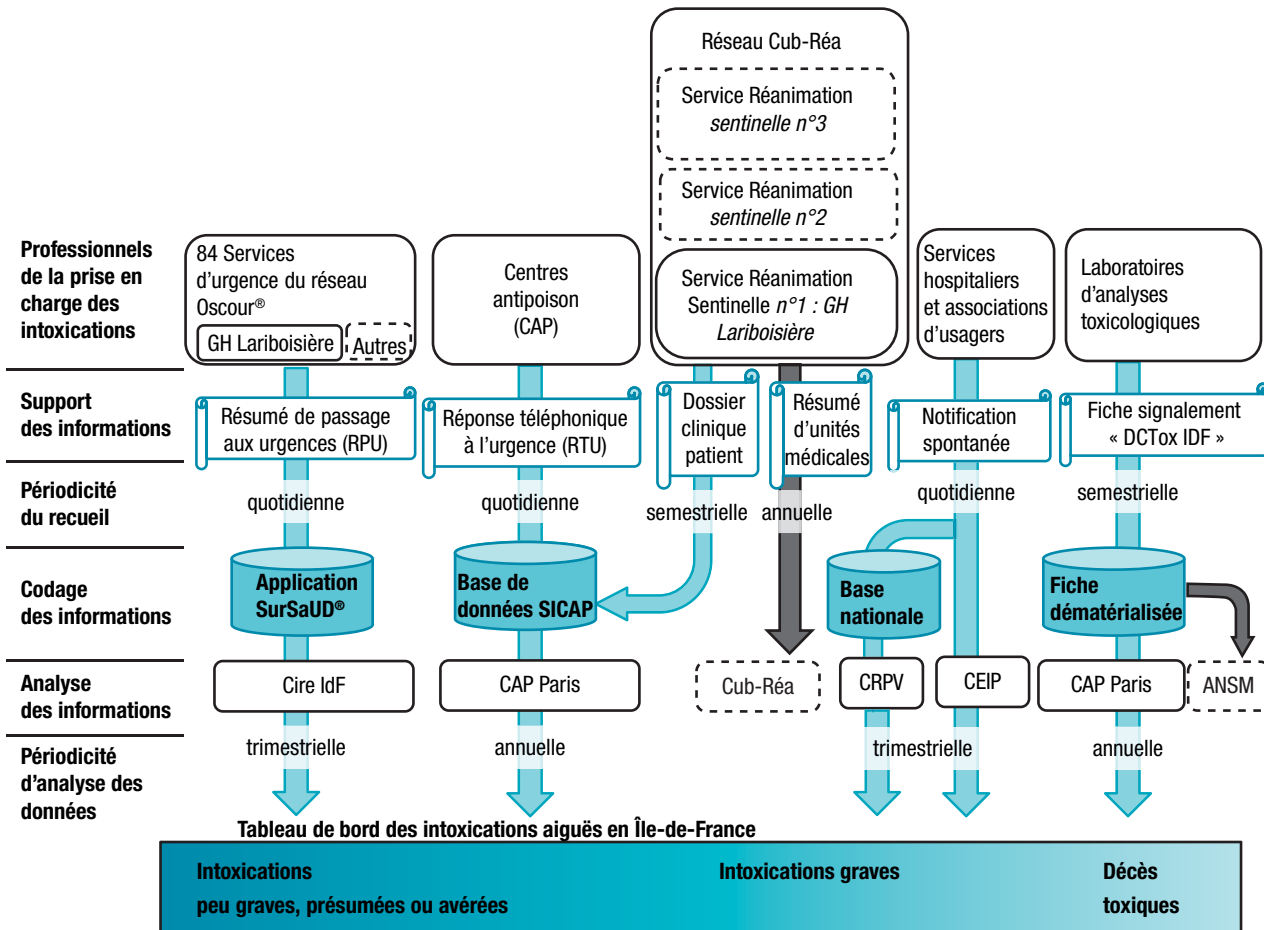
Réseau Cub-Réa

Service Réanimation *sentinelle n°3*

Service Réanimation *sentinelle n°2*

Professionnels de la prise en charge des intoxications

84 Services d'urgence du réseau Oscour®

GH Lariboisière

Autres

Centres antipoison (CAP)

Service Réanimation Sentinelle *n°1 : GH Lariboisière*

Services hospitaliers et associations d'usagers

Laboratoires d'analyses toxicologiques

Support des informations

Résumé de passage aux urgences (RPU)

Réponse téléphonique à l'urgence (RTU)

Dossier clinique patient

Résumé d'unités médicales

Notification spontanée

Fiche signalement « DCTox IDF »

Périodicité du recueil

quotidienne

quotidienne

semestrielle

annuelle

quotidienne

semestrielle

Codage des informations

Application SurSaUD®

Base de données SICAP

Base nationale

Fiche dématérialisée

Analyse des informations

Cire IdF

CAP Paris

Cub-Réa

CRPV

CEIP

CAP Paris

ANSM

Périodicité d'analyse des données

trimestrielle

annuelle

trimestrielle

annuelle

Tableau de bord des intoxications aiguës en Île-de-France

Intoxications peu graves, présumées ou avérées

Intoxications graves

Décès toxiques